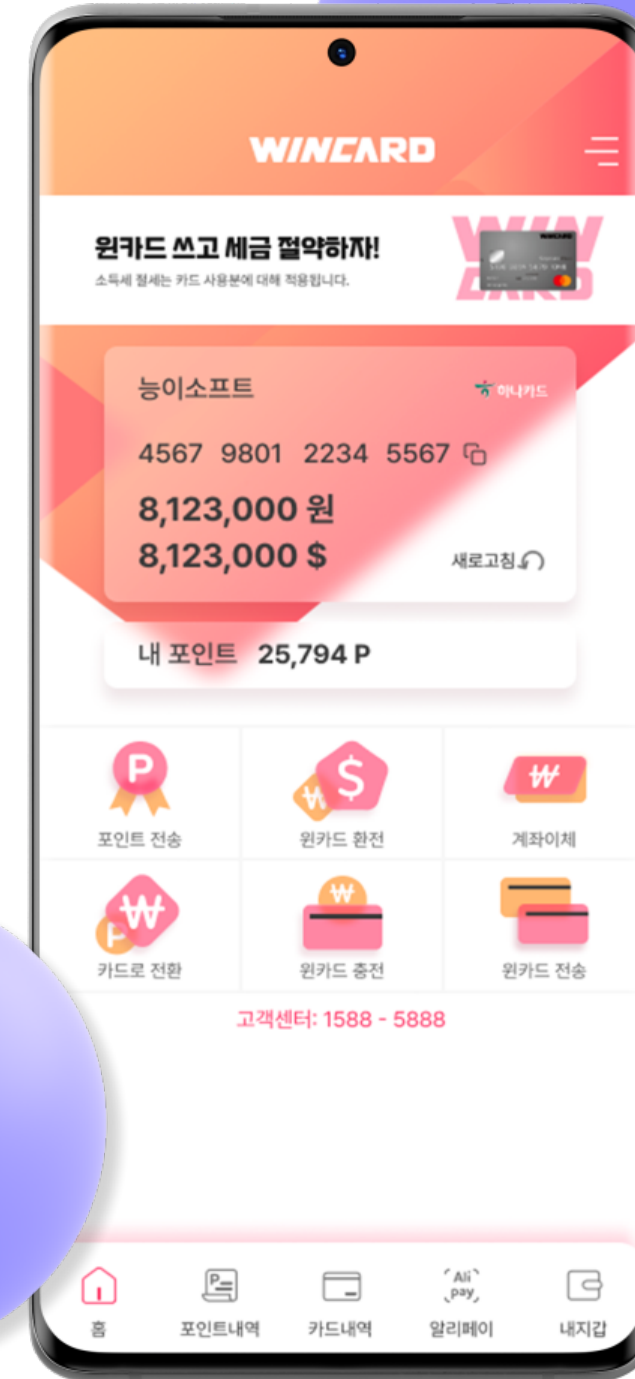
WINCARD

윈카드 쓰고 세금 절약하자!
소득세 절세는 카드 사용분에 대해 적용됩니다.

능이소프트
하나카드
4567 9801 2234 5567
8,123,000 원
8,123,000 $
새로고침

내 포인트 25,794 P

포인트 전송
윈카드 환전
계좌이체
카드로 전환
윈카드 충전
윈카드 전송

고객센터: 1588 - 5888

홈
포인트내역
카드내역
Ali pay
알리페이
내지갑